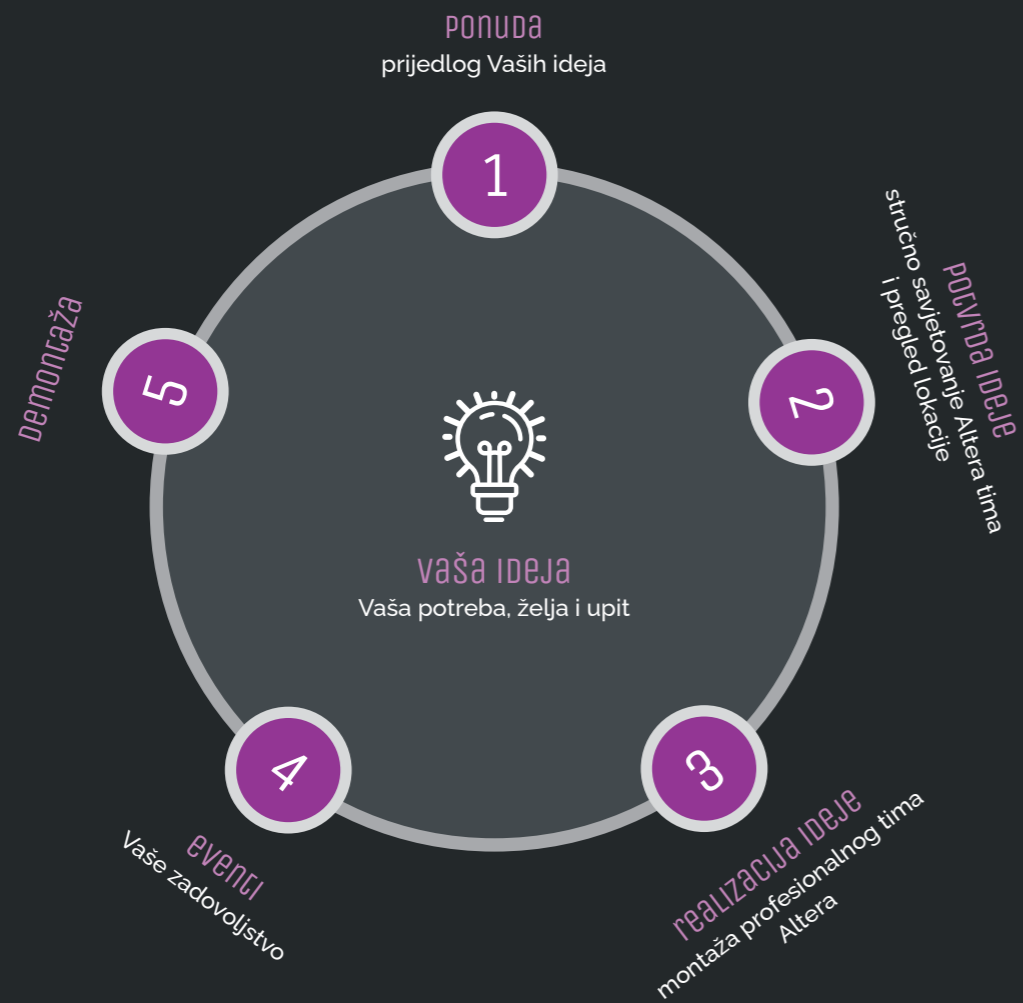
ponuda
prijedlog Vaših ideja

1

potvrda ideje
stručno savjetovanje Altera tima
i pregled lokacije

2

3

realizacija ideje
montaža profesionalnog tima
Altera

4

eventi
Vaše zadovoljstvo

5

demontaža

vaša ideja
Vaša potreba, želja i upit